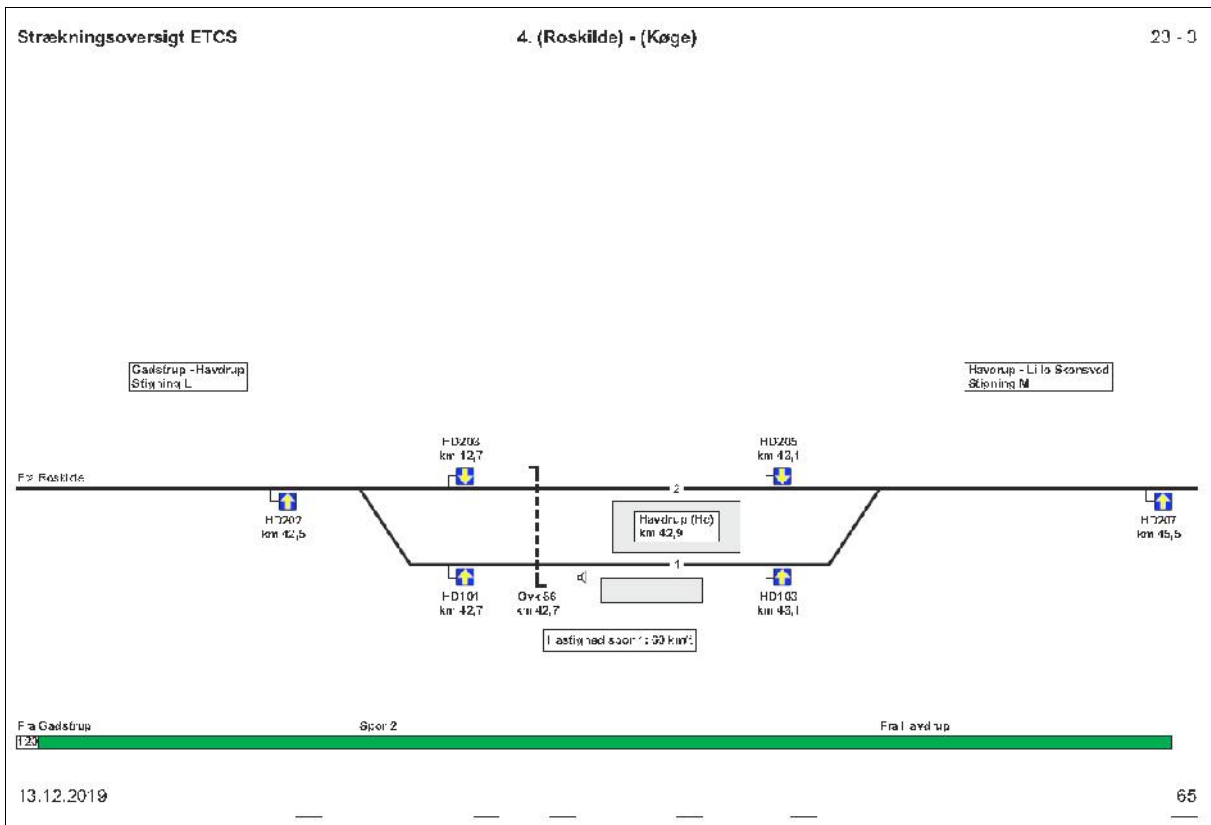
Strækningsoversigt ETCS

4. (Roskilde) - (Køge)

23 - 3

Gadstrup - Havdrup
Stigning L

Havdrup - Lille Skensved
Stigning M

HD203
km 42,7

HD205
km 43,1

Fra Roskilde

2

HD202
km 42,5

Havdrup (Hc)
km 42,9

HD207
km 45,5

1

HD101
km 42,7

Ovk 56
km 42,7

HD103
km 43,1

Hastighed spor 1: 50 km/t

Fra Gadstrup

Spor 2

Fra Havdrup

120

13.12.2019

65